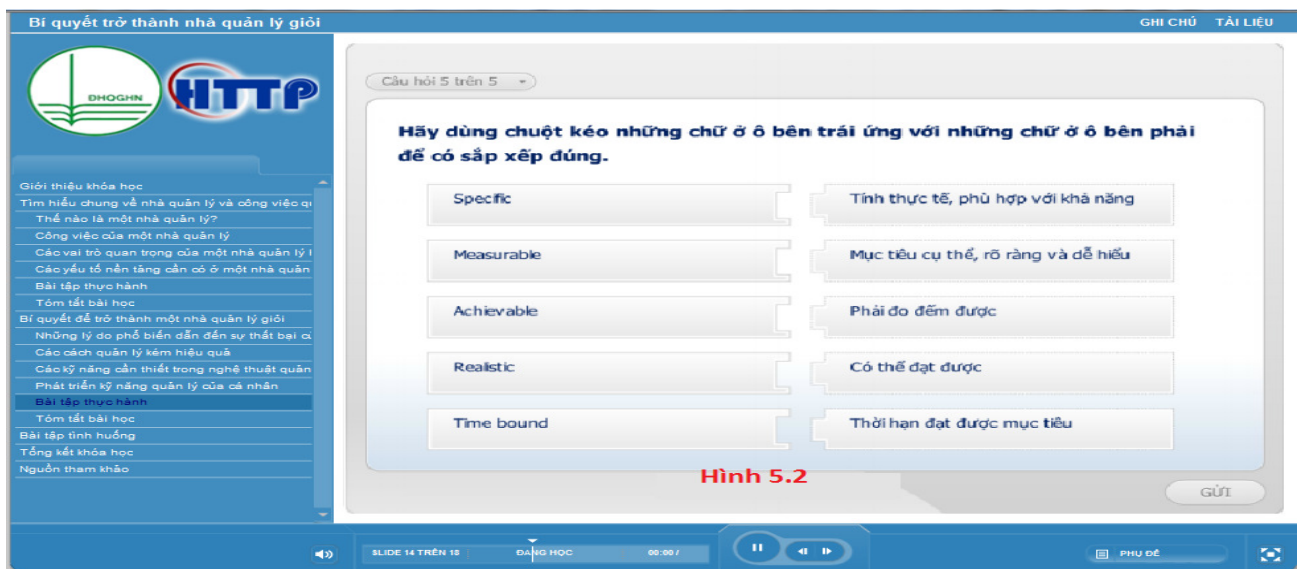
Bí quyết trở thành nhà quản lý giỏi

GHI CHÚ TÀI LIỆU

DHQGHN HTTP

Giới thiệu khóa học
Tìm hiểu chung về nhà quản lý và công việc q
Thế nào là một nhà quản lý?
Công việc của một nhà quản lý
Các vai trò quan trọng của một nhà quản lý
Các yếu tố nền tảng cần có ở một nhà quản
Bài tập thực hành
Tóm tắt bài học
Bí quyết để trở thành một nhà quản lý giỏi
Những lý do phổ biến dẫn đến sự thất bại c
Các cách quản lý kém hiệu quả
Các kỹ năng cần thiết trong nghệ thuật quản
Phát triển kỹ năng quản lý của cá nhân
Bài tập thực hành
Tóm tắt bài học
Bài tập tình huống
Tổng kết khóa học
Nguồn tham khảo

Câu hỏi 5 trên 5

Hãy dùng chuột kéo những chữ ở ô bên trái ứng với những chữ ở ô bên phải để có sắp xếp đúng.

| | |
|---|---|
| Specific | Tính thực tế, phù hợp với khả năng |
| Measurable | Mục tiêu cụ thể, rõ ràng và dễ hiểu |
| Achievable | Phải đo đếm được |
| Realistic | Có thể đạt được |
| Time bound | Thời hạn đạt được mục tiêu |

Hình 5.2

GỬI

SLIDE 14 TRÊN 18 ĐANG HỌC 00:00 / PHỤ ĐỀ